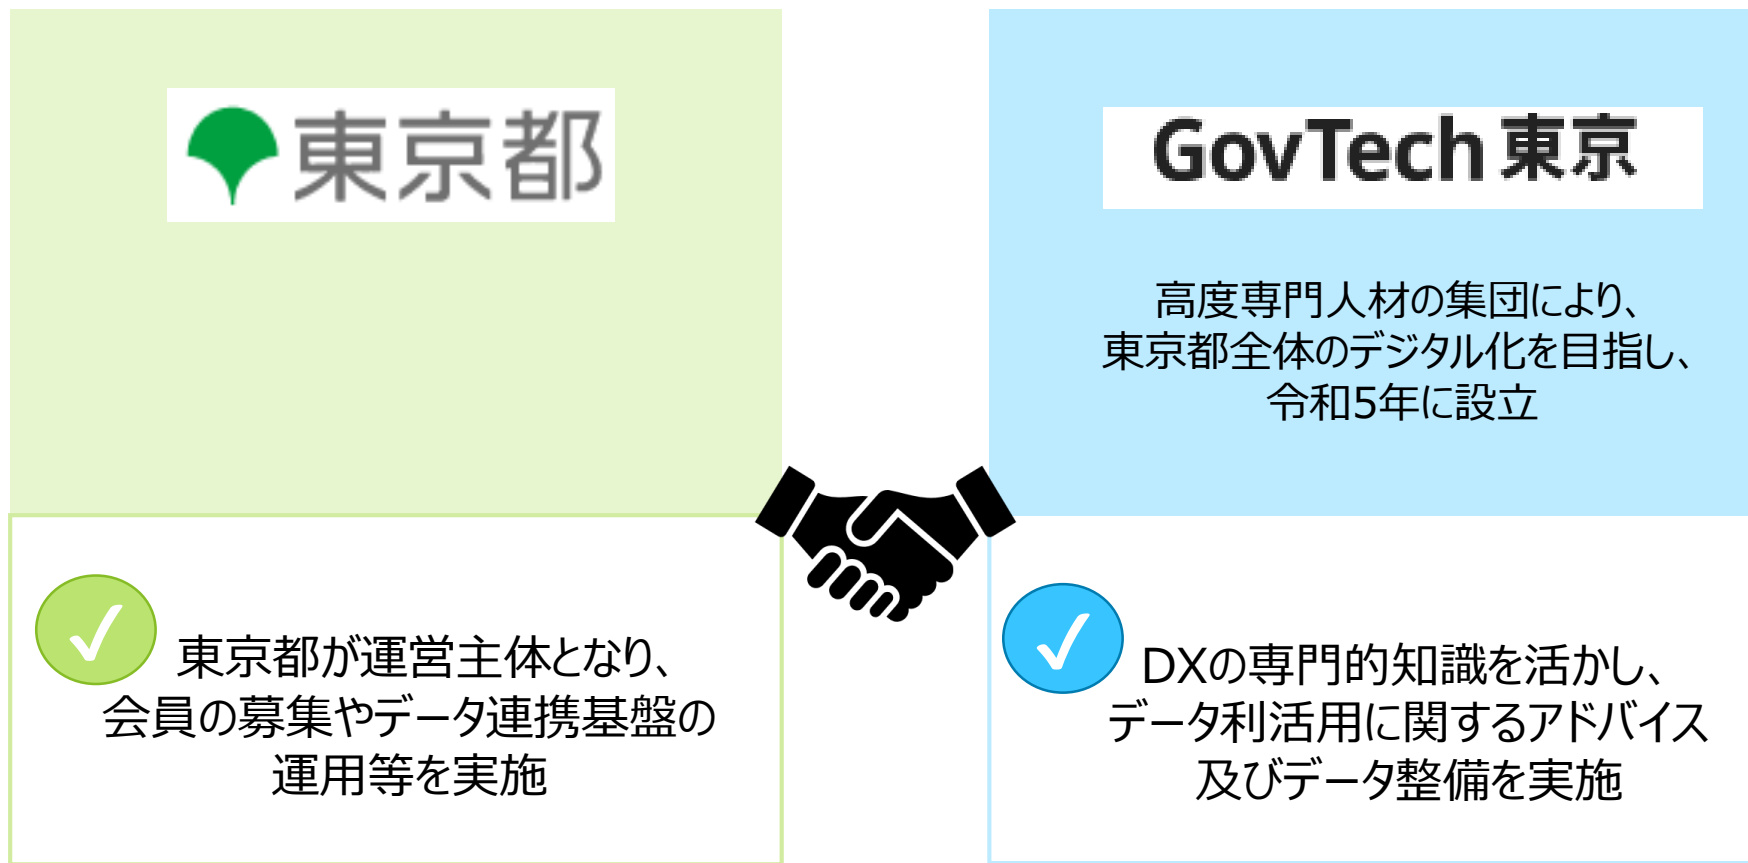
東京都

GovTech 東京

高度専門人材の集団により、
東京都全体のデジタル化を目指し、
令和5年に設立

東京都が運営主体となり、
会員の募集やデータ連携基盤の
運用等を実施

DXの専門的知識を活かし、
データ利活用に関するアドバイス
及びデータ整備を実施